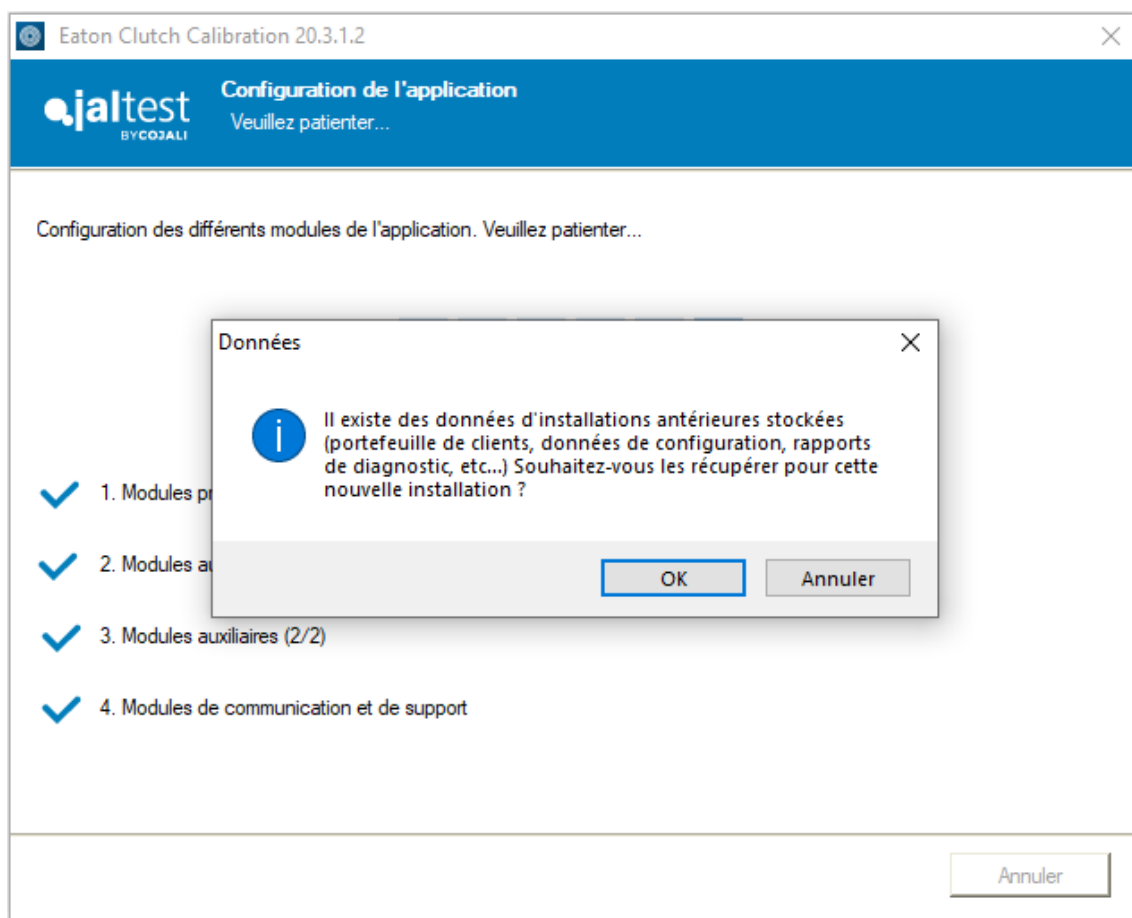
Eaton Clutch Calibration 20.3.1.2

jaltest BY COJALI

Configuration de l'application
Veuillez patienter...

Configuration des différents modules de l'application. Veuillez patienter...

1. Modules pr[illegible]

2. Modules au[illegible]

3. Modules auxiliaires (2/2)

4. Modules de communication et de support

Données

Il existe des données d'installations antérieures stockées (portefeuille de clients, données de configuration, rapports de diagnostic, etc...) Souhaitez-vous les récupérer pour cette nouvelle installation ?

OK
Annuler

Annuler